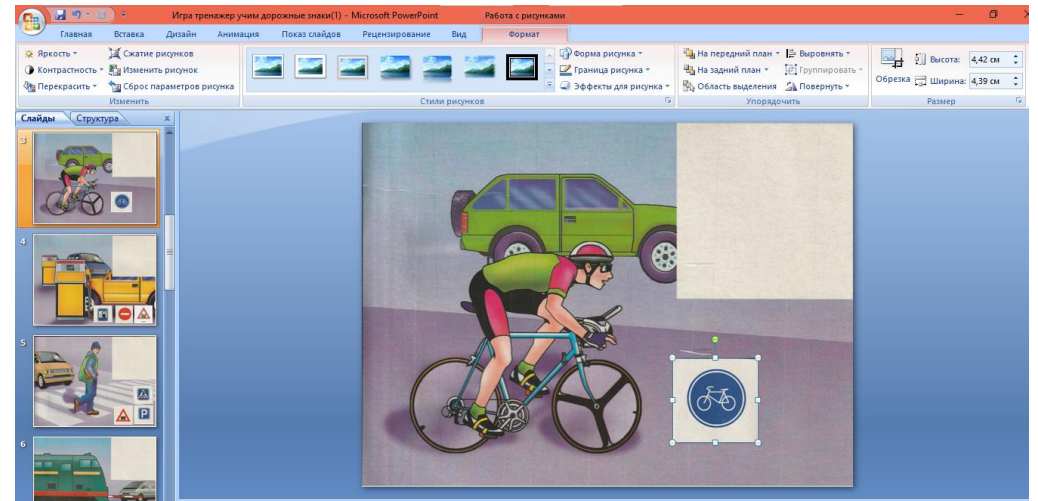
Игра тренажер учим дорожные знаки(1) - Microsoft PowerPoint
Работа с рисунками

Главная
Вставка
Дизайн
Анимация
Показ слайдов
Рецензирование
Вид
Формат

Яркость
Контрастность
Перекрасить
Сжатие рисунков
Изменить рисунок
Сброс параметров рисунка
Изменить

Стили рисунков
Форма рисунка
Граница рисунка
Эффекты для рисунка

На передний план
На задний план
Область выделения
Выровнять
Группировать
Повернуть
Упорядочить

Обрезка
Высота: 4,42 см
Ширина: 4,39 см
Размер

Слайды
Структура
3
4
5
6